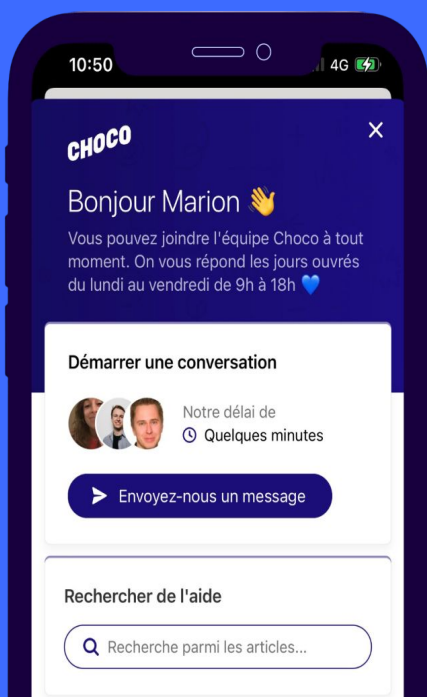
10:50
4G

CHOCO

×

Bonjour Marion 👋

Vous pouvez joindre l'équipe Choco à tout moment. On vous répond les jours ouvrés du lundi au vendredi de 9h à 18h 💙

Démarrer une conversation

Notre délai de
Quelques minutes

Envoyez-nous un message

Rechercher de l'aide

Recherche parmi les articles...